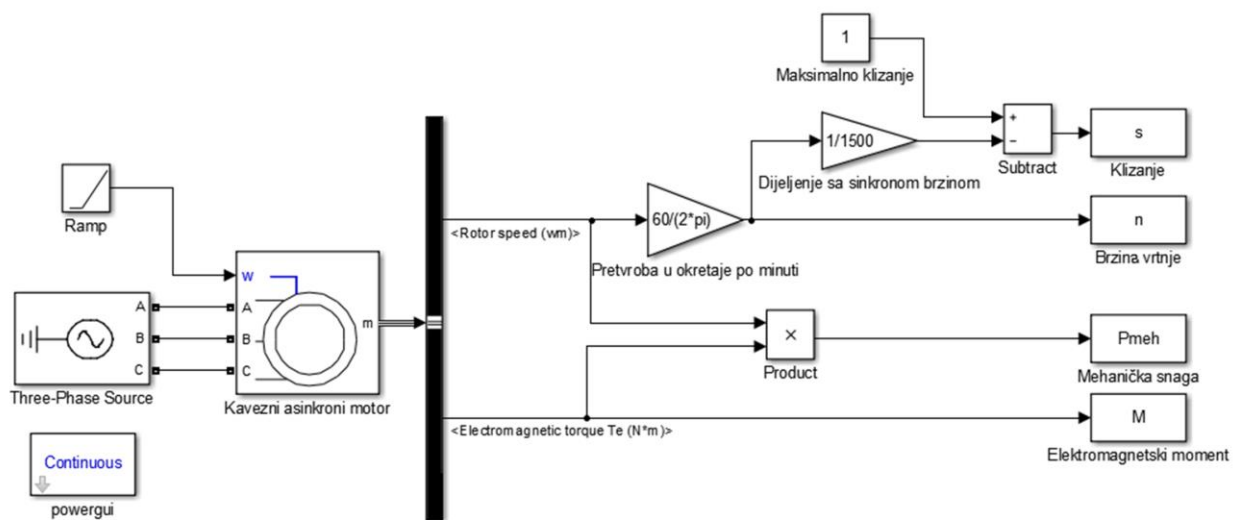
1
Maksimalno klizanje
+
−
Subtract
s
Klizanje
1/1500
Dijeljenje sa sinkronom brzinom
Ramp
<Rotor speed (wm)>
60/(2*pi)
Pretvroba u okretaje po minuti
n
Brzina vrtnje
w
A
B
C
m
A
B
C
Three-Phase Source
Kavezni asinkroni motor
×
Product
Pmeh
Mehanička snaga
<Electromagnetic torque Te (N*m)>
M
Elektromagnetski moment
Continuous
powergui